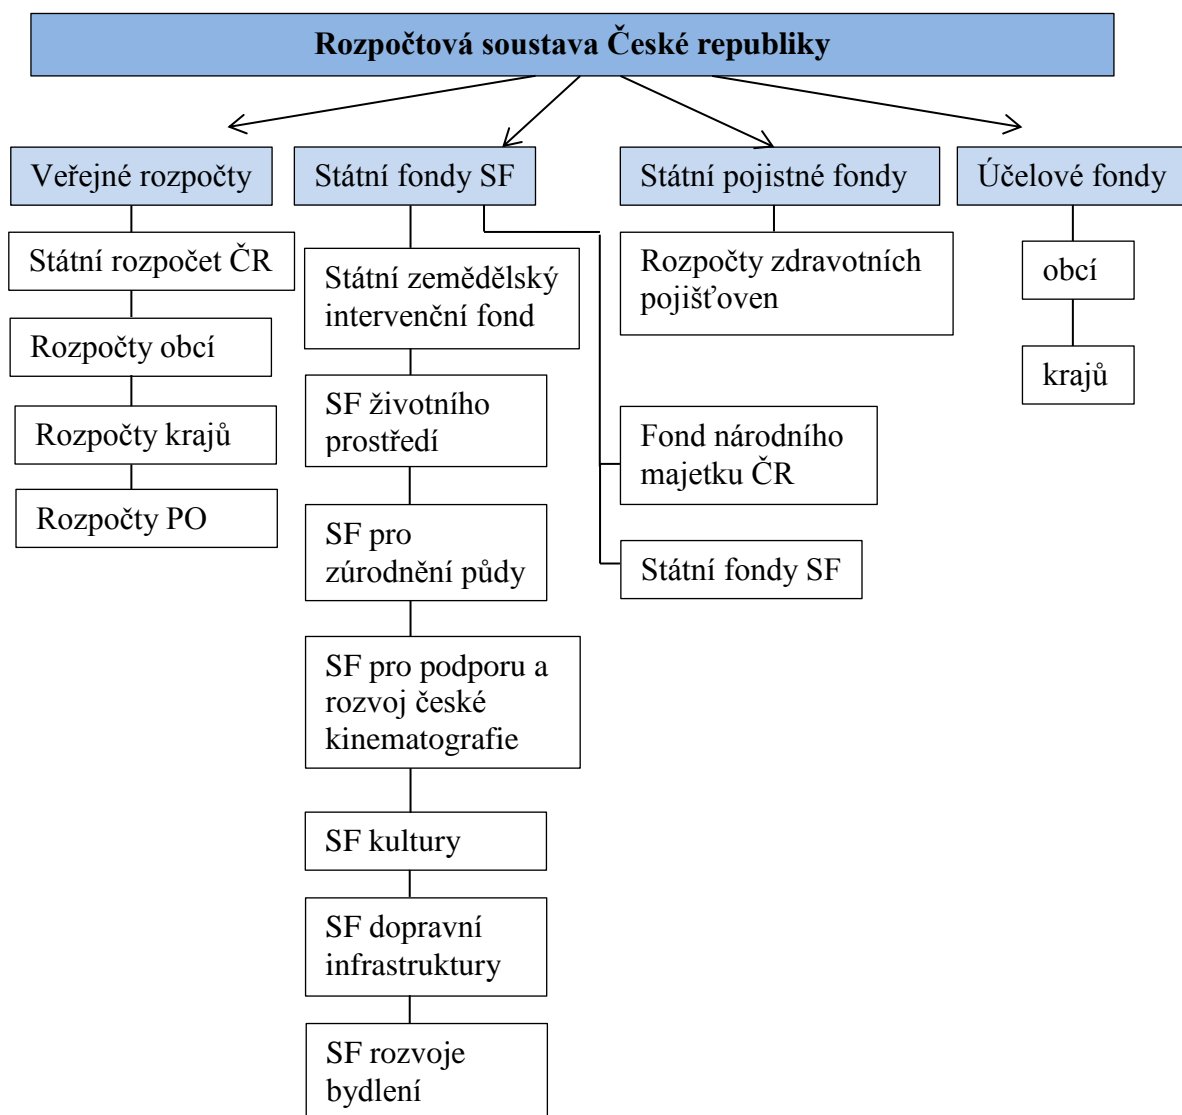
Rozpočtová soustava České republiky

Veřejné rozpočty

Státní rozpočet ČR

Rozpočty obcí

Rozpočty krajů

Rozpočty PO

Státní fondy SF

Státní zemědělský intervenční fond

SF životního prostředí

SF pro zúrodnění půdy

SF pro podporu a rozvoj české kinematografie

SF kultury

SF dopravní infrastruktury

SF rozvoje bydlení

Fond národního majetku ČR

Státní fondy SF

Státní pojistné fondy

Rozpočty zdravotních pojišťoven

Účelové fondy

obcí

krajů